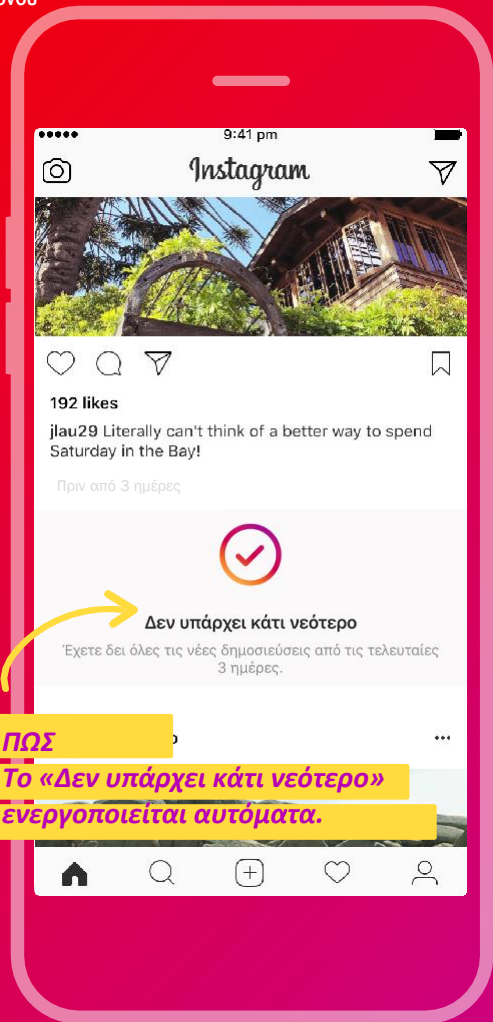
όνου

9:41 pm

Instagram

192 likes

jlau29 Literally can't think of a better way to spend Saturday in the Bay!

Πριν από 3 ημέρες

Δεν υπάρχει κάτι νεότερο

Έχετε δει όλες τις νέες δημοσιεύσεις από τις τελευταίες 3 ημέρες.

ΠΩΣ

Το «Δεν υπάρχει κάτι νεότερο» ενεργοποιείται αυτόματα.